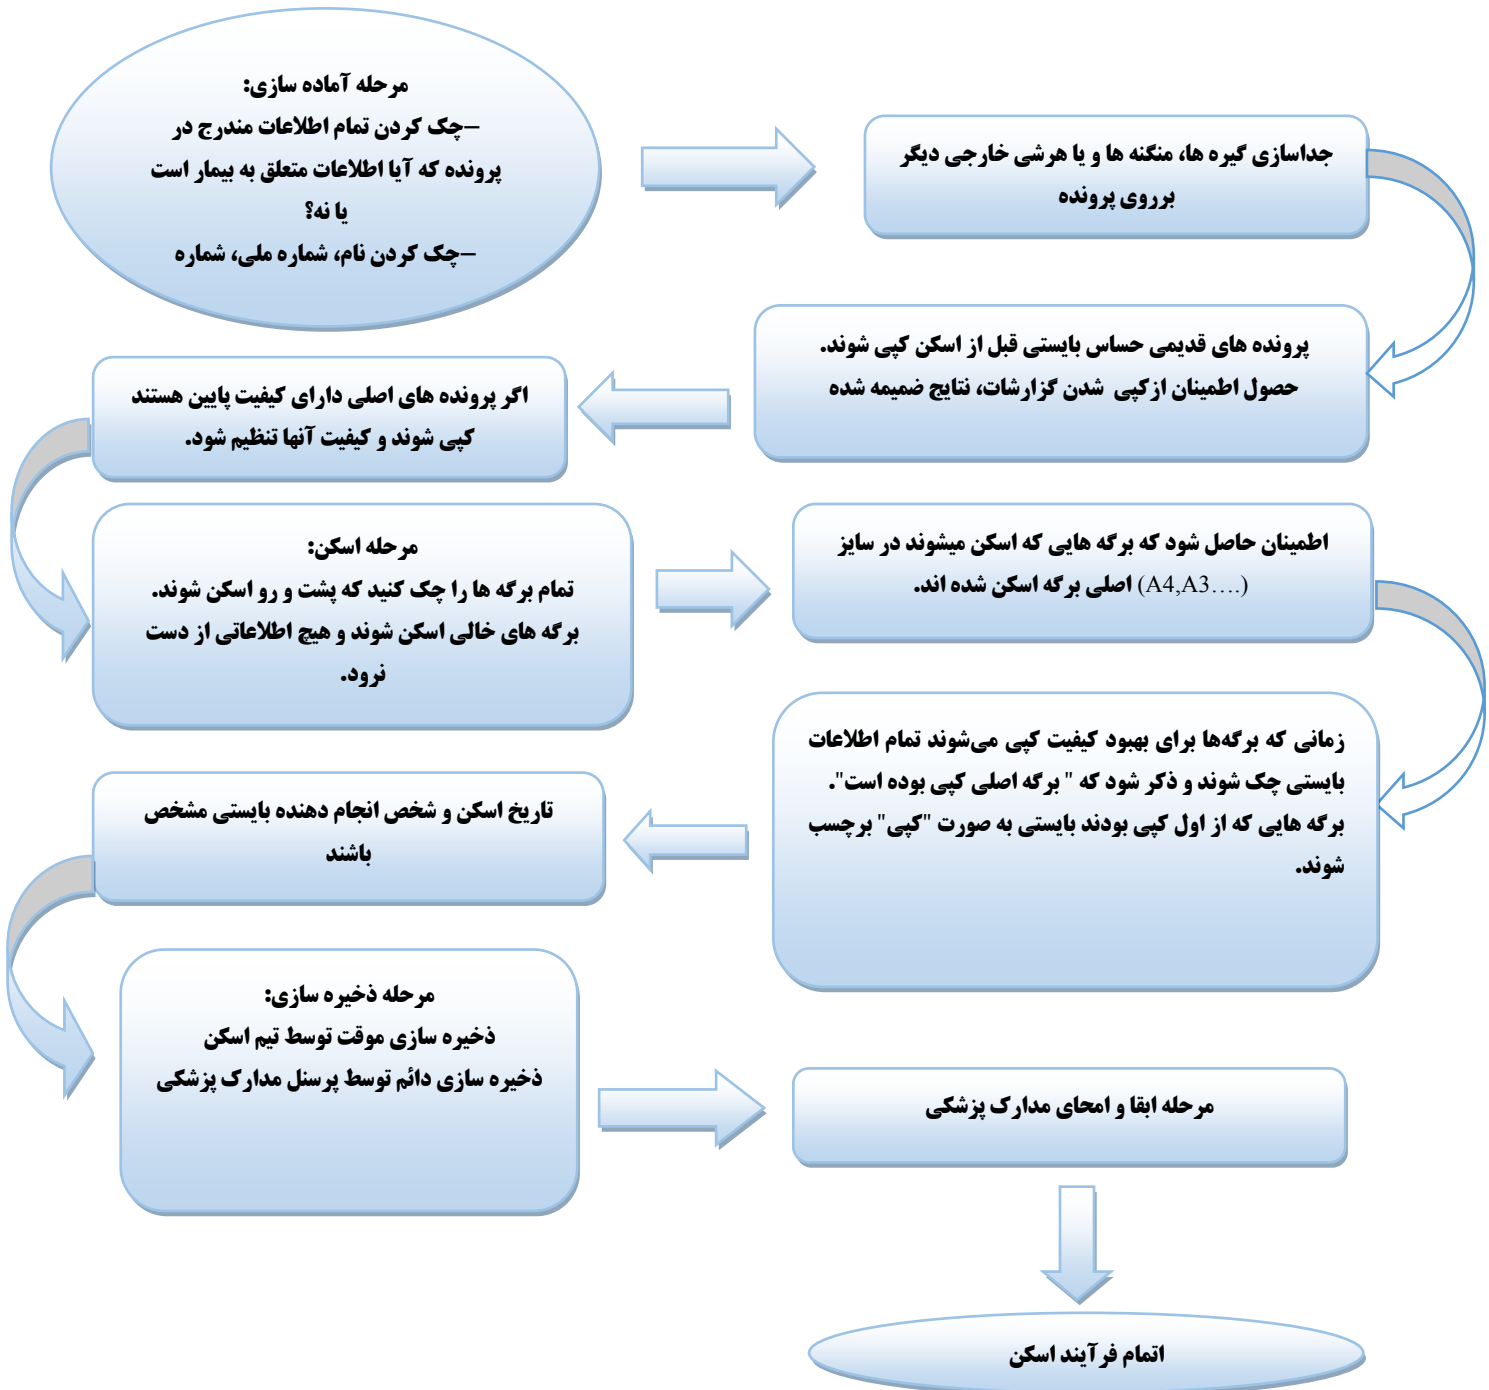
مرحله آماده سازی:
–چک کردن تمام اطلاعات مندرج در پرونده که آیا اطلاعات متعلق به بیمار است یا نه؟
–چک کردن نام، شماره ملی، شماره

جداسازی گیره ها، منگنه ها و یا هرشی خارجی دیگر برروی پرونده

پرونده های قدیمی حساس بایستی قبل از اسکن کپی شوند.
حصول اطمینان ازکپی شدن گزارشات، نتایج ضمیمه شده

اگر پرونده های اصلی دارای کیفیت پایین هستند کپی شوند و کیفیت آنها تنظیم شود.

مرحله اسکن:
تمام برگه ها را چک کنید که پشت و رو اسکن شوند.
برگه های خالی اسکن شوند و هیچ اطلاعاتی از دست نرود.

اطمینان حاصل شود که برگه هایی که اسکن میشوند در سایز اصلی برگه اسکن شده اند. (A4,A3….)

زمانی که برگه‌ها برای بهبود کیفیت کپی می‌شوند تمام اطلاعات بایستی چک شوند و ذکر شود که " برگه اصلی کپی بوده است".
برگه هایی که از اول کپی بودند بایستی به صورت "کپی" برچسب شوند.

تاریخ اسکن و شخص انجام دهنده بایستی مشخص باشند

مرحله ذخیره سازی:
ذخیره سازی موقت توسط تیم اسکن
ذخیره سازی دائم توسط پرسنل مدارک پزشکی

مرحله ابقا و امحای مدارک پزشکی

اتمام فرآیند اسکن